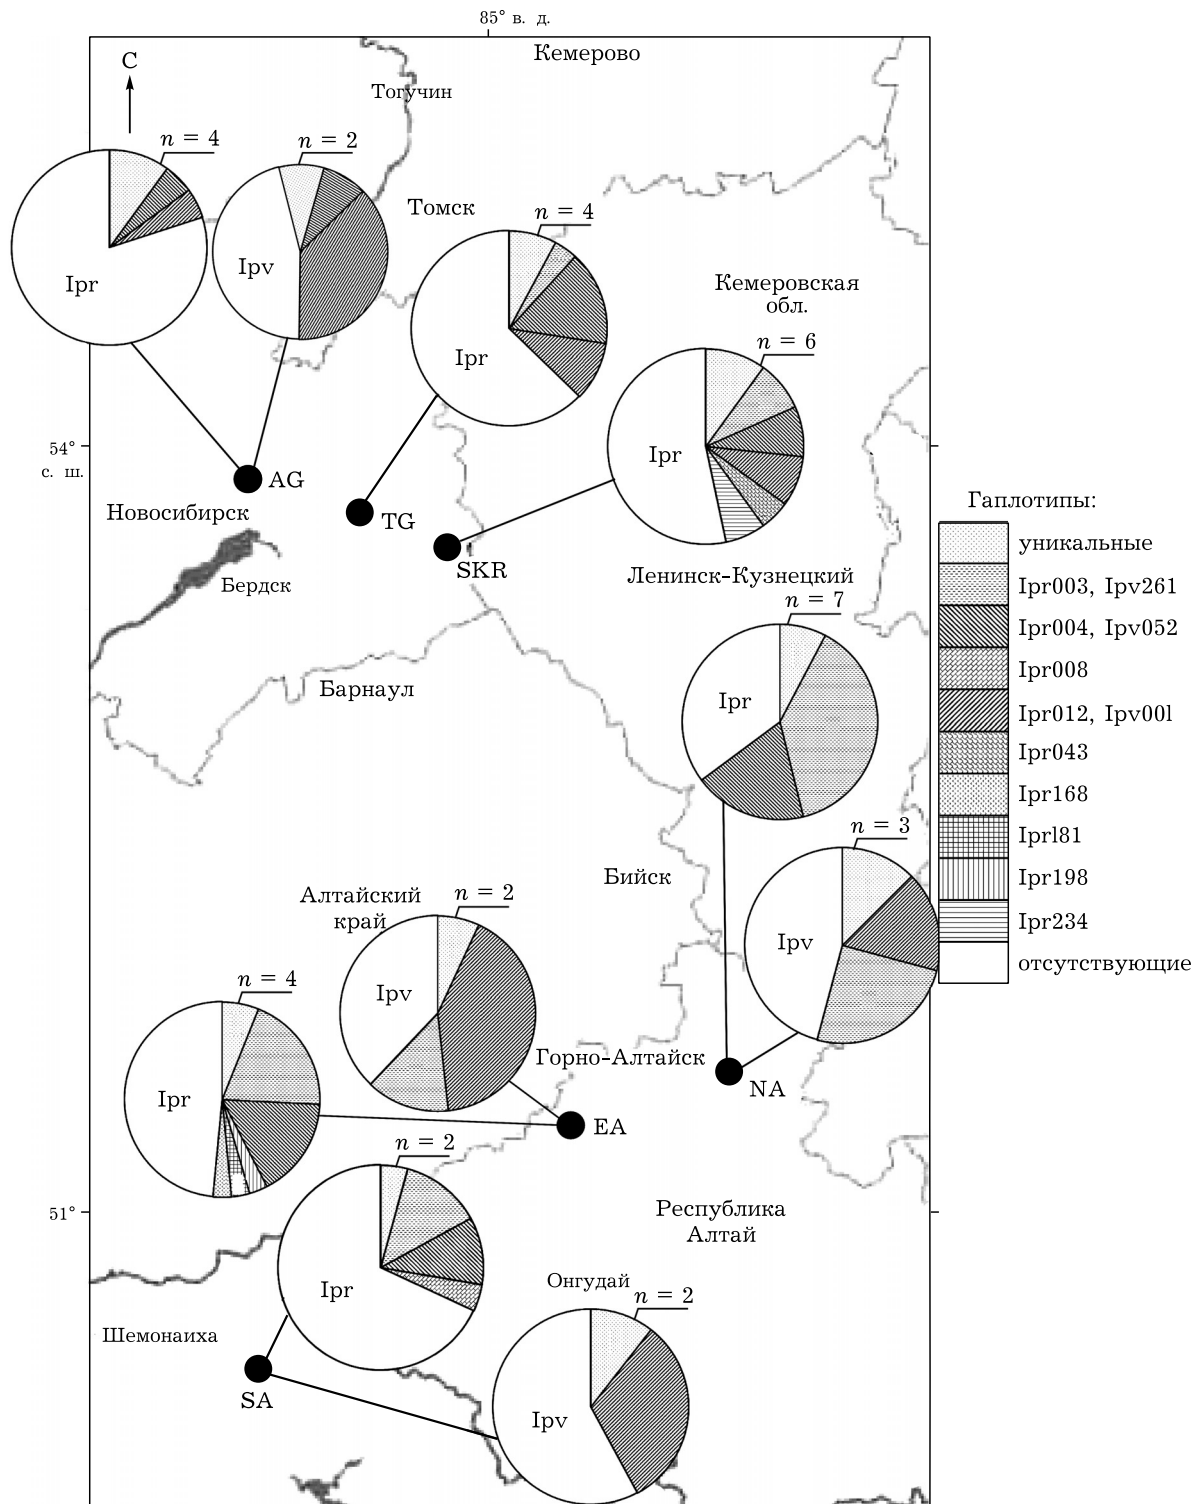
85° в. д.
Кемерово
С
Тогучин
$n = 4$
$n = 2$
Ipr
Ipv
Томск
$n = 4$
Ipr
Кемеровская обл.
$n = 6$
Ipr
54° с. ш.
AG
Новосибирск
TG
SKR
Бердск
Ленинск-Кузнецкий
$n = 7$
Ipr
Барнаул
Гаплотипы:

| | |
|---|---|
| | уникальные |
| | Ipr003, Ipv261 |
| | Ipr004, Ipv052 |
| | Ipr008 |
| | Ipr012, Ipv00l |
| | Ipr043 |
| | Ipr168 |
| | Iprl81 |
| | Ipr198 |
| | Ipr234 |
| | отсутствующие |

$n = 3$
Бийск
Ipv
Алтайский край
$n = 2$
Ipv
$n = 4$
Ipr
Горно-Алтайск
NA
EA
$n = 2$
51°
Республика Алтай
Ipr
Онгудай
$n = 2$
Шемонаиха
SA
Ipv